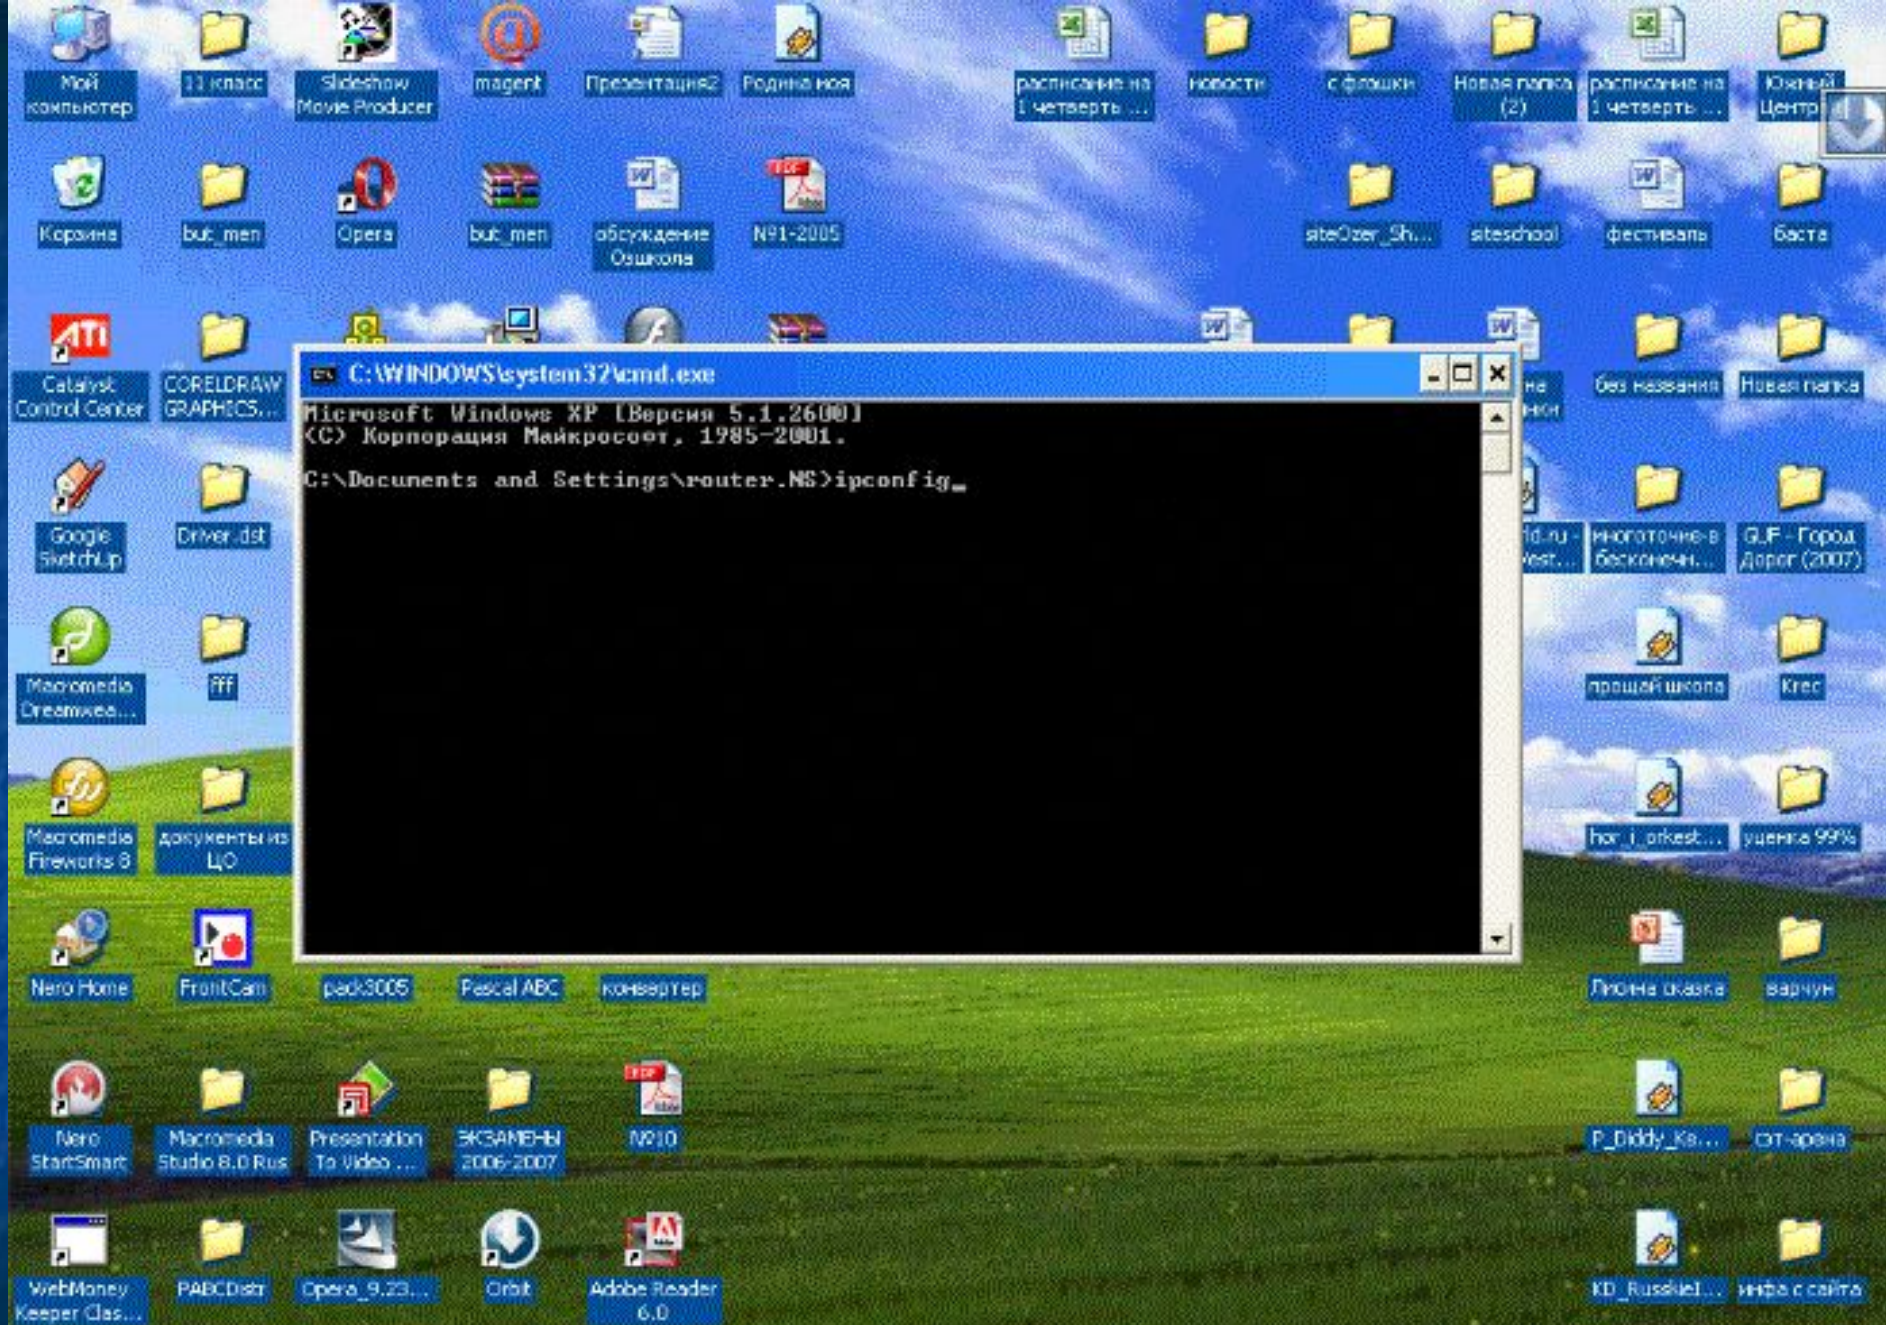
Мой компьютер
11 класс
Slideshow Movie Producer
magent
Презентация2
Родина моя
расписание на 1 четверть ...
новости
с флешки
Новая папка (2)
расписание на 1 четверть ...
Южный Центр

Корзина
but_men
Opera
but_men
обсуждение Ошкола
№1-2005
siteOzer_Sh...
siteschool
фестиваль
Баста

Catalyst Control Center
CORELDRAW GRAPHICS...
без названия
Новая папка

C:\WINDOWS\system32\cmd.exe

Microsoft Windows XP [Версия 5.1.2600]
(C) Корпорация Майкрософт, 1985-2001.

C:\Documents and Settings\router.NS>ipconfig_

Google SketchUp
Driver.dst
многоточие-в бесконечн...
GTA - Город Дорог (2007)

Macromedia Dreamwea...
fff
прощай школа
Krec

Macromedia Fireworks 8
документы из ЦО
hor_i_orkest...
оценка 99%

Nero Home
FrontCam
pack3005
Pascal ABC
конвертер
Любима сказка
варчун

Nero StartSmart
Macromedia Studio 8.0 Rus
Presentation To Video ...
ЭКЗАМЕНЫ 2006-2007
№10
P_Diddy_Ka...
от-арена

WebMoney Keeper Clas...
PABCDistr
Opera_9.23...
Orbit
Adobe Reader 6.0
KD_Russkel...
инфа с сайта